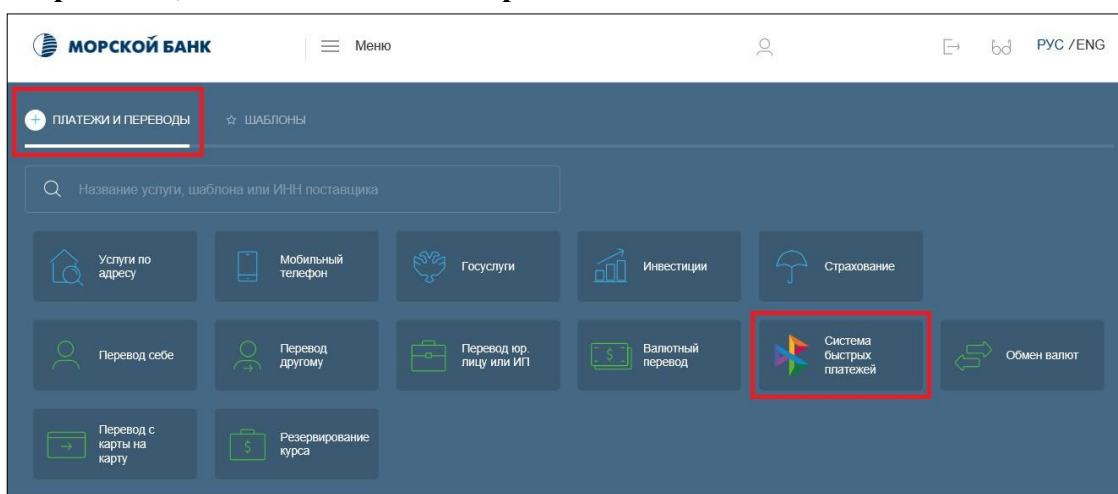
МОРСКОЙ БАНК

Меню

РУС /ENG

ПЛАТЕЖИ И ПЕРЕВОДЫ

ШАБЛОНЫ

Название услуги, шаблона или ИНН поставщика

Услуги по адресу

Мобильный телефон

Госуслуги

Инвестиции

Страхование

Перевод себе

Перевод другому

Перевод юр. лицу или ИП

Валютный перевод

Система быстрых платежей

Обмен валют

Перевод с карты на карту

Резервирование курса